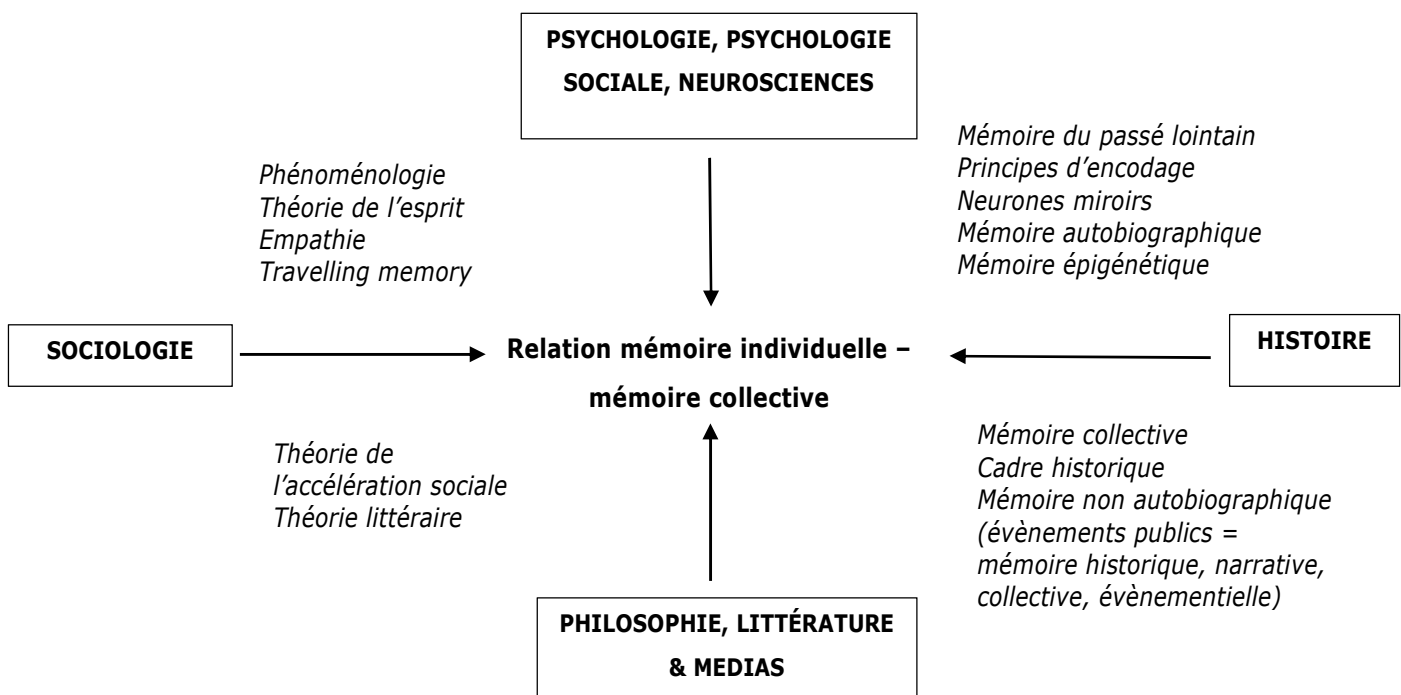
PSYCHOLOGIE, PSYCHOLOGIE SOCIALE, NEUROSCIENCES

Phénoménologie
Théorie de l'esprit
Empathie
Travelling memory

Mémoire du passé lointain
Principes d'encodage
Neurones miroirs
Mémoire autobiographique
Mémoire épigénétique

SOCIOLOGIE

Relation mémoire individuelle – mémoire collective

HISTOIRE

Théorie de l'accélération sociale
Théorie littéraire

Mémoire collective
Cadre historique
Mémoire non autobiographique (évènements publics = mémoire historique, narrative, collective, évènementielle)

PHILOSOPHIE, LITTÉRATURE & MEDIAS